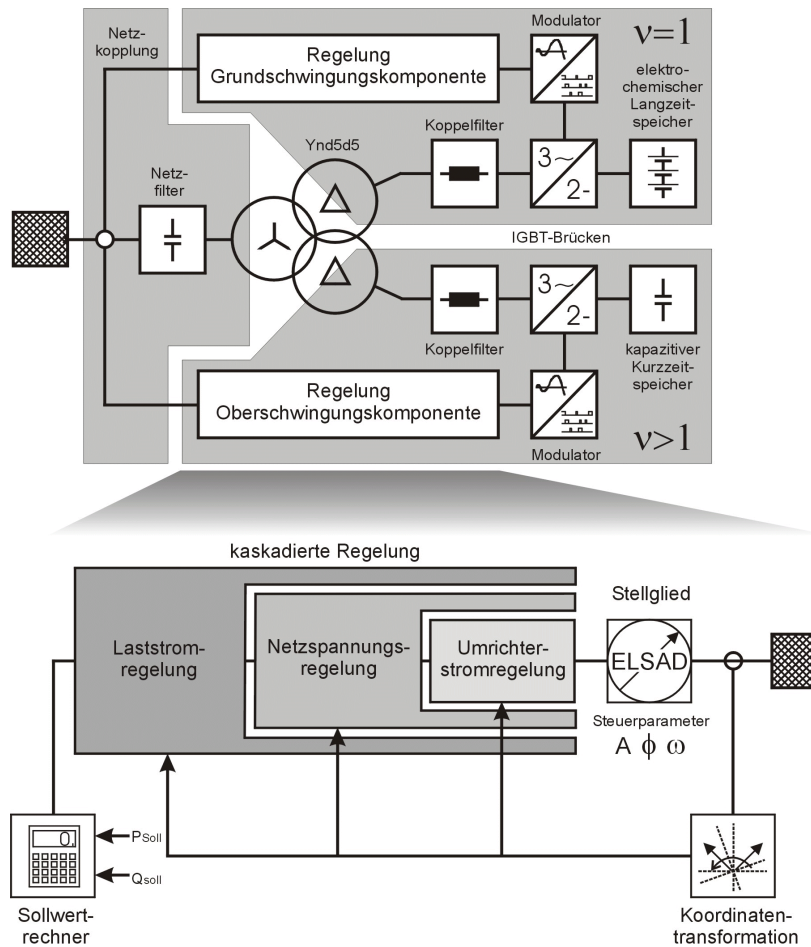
Netzkopplung

Regelung Grundschwingungskomponente

Modulator

$\nu=1$

elektrochemischer Langzeitspeicher

Ynd5d5

Koppelfilter

3~

2-

Netzfilter

IGBT-Brücken

3~

2-

Koppelfilter

kapazitiver Kurzzeitspeicher

Regelung Oberschwingungskomponente

$\nu>1$

Modulator

kaskadierte Regelung

Stellglied

Laststromregelung

Netzspannungsregelung

Umrichterstromregelung

ELSAD

Steuerparameter

A $\phi$ $\omega$

0,

$P_{Soll}$

$Q_{soll}$

Sollwertrechner

Koordinatentransformation